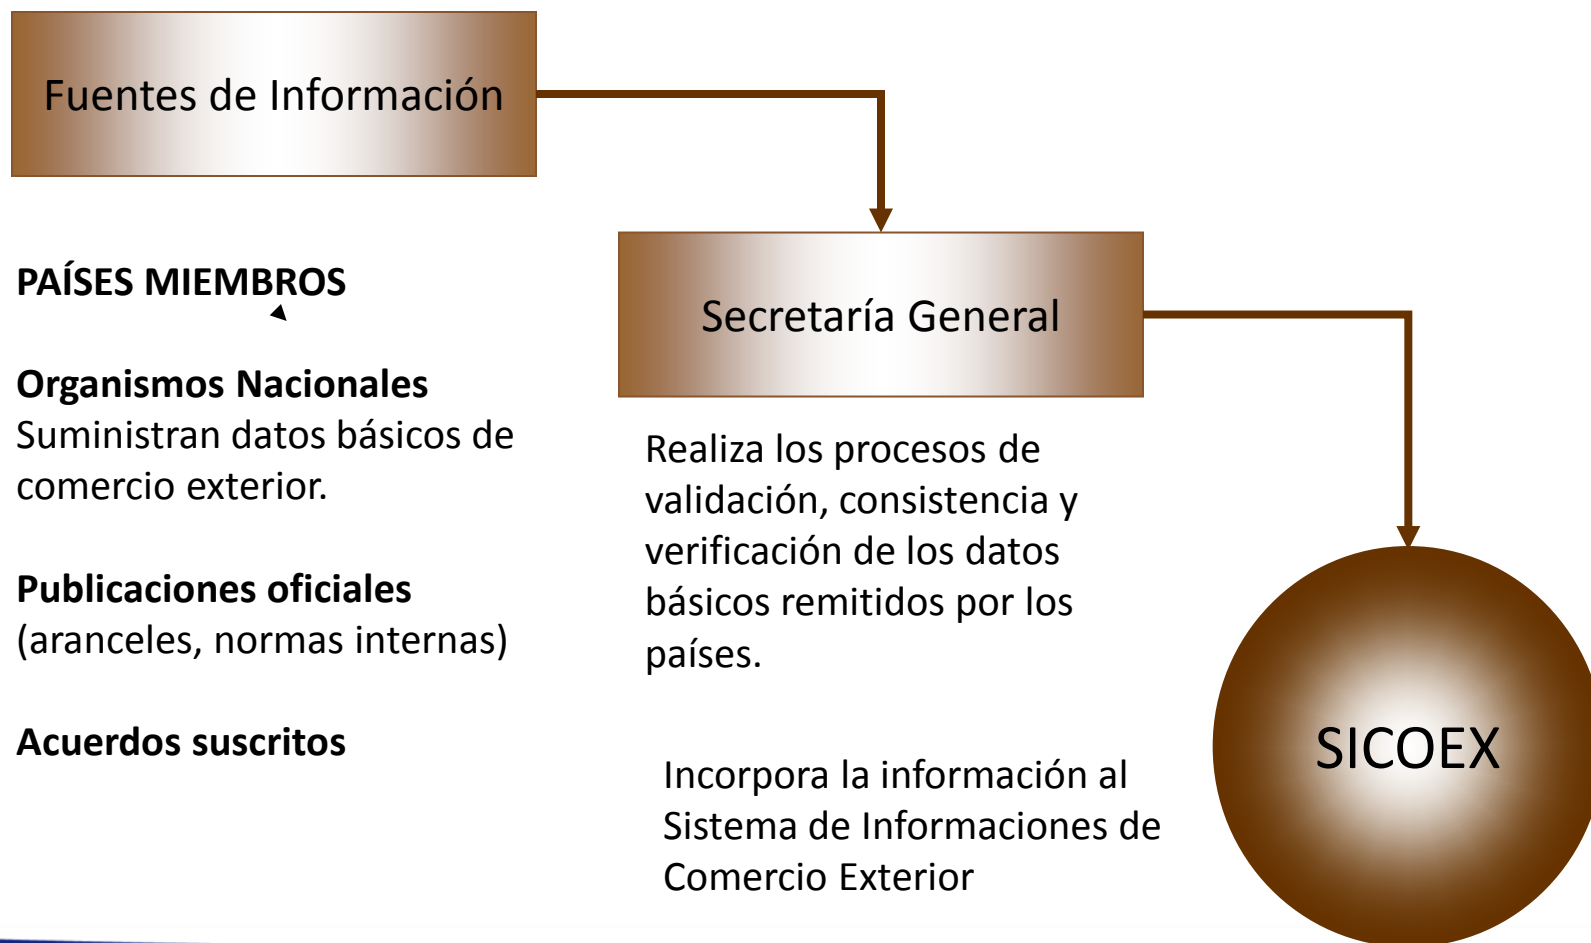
Fuentes de Información

PAÍSES MIEMBROS

Organismos Nacionales
Suministran datos básicos de comercio exterior.

Publicaciones oficiales
(aranceles, normas internas)

Acuerdos suscritos

Secretaría General

Realiza los procesos de validación, consistencia y verificación de los datos básicos remitidos por los países.

Incorpora la información al Sistema de Informaciones de Comercio Exterior

SICOEX